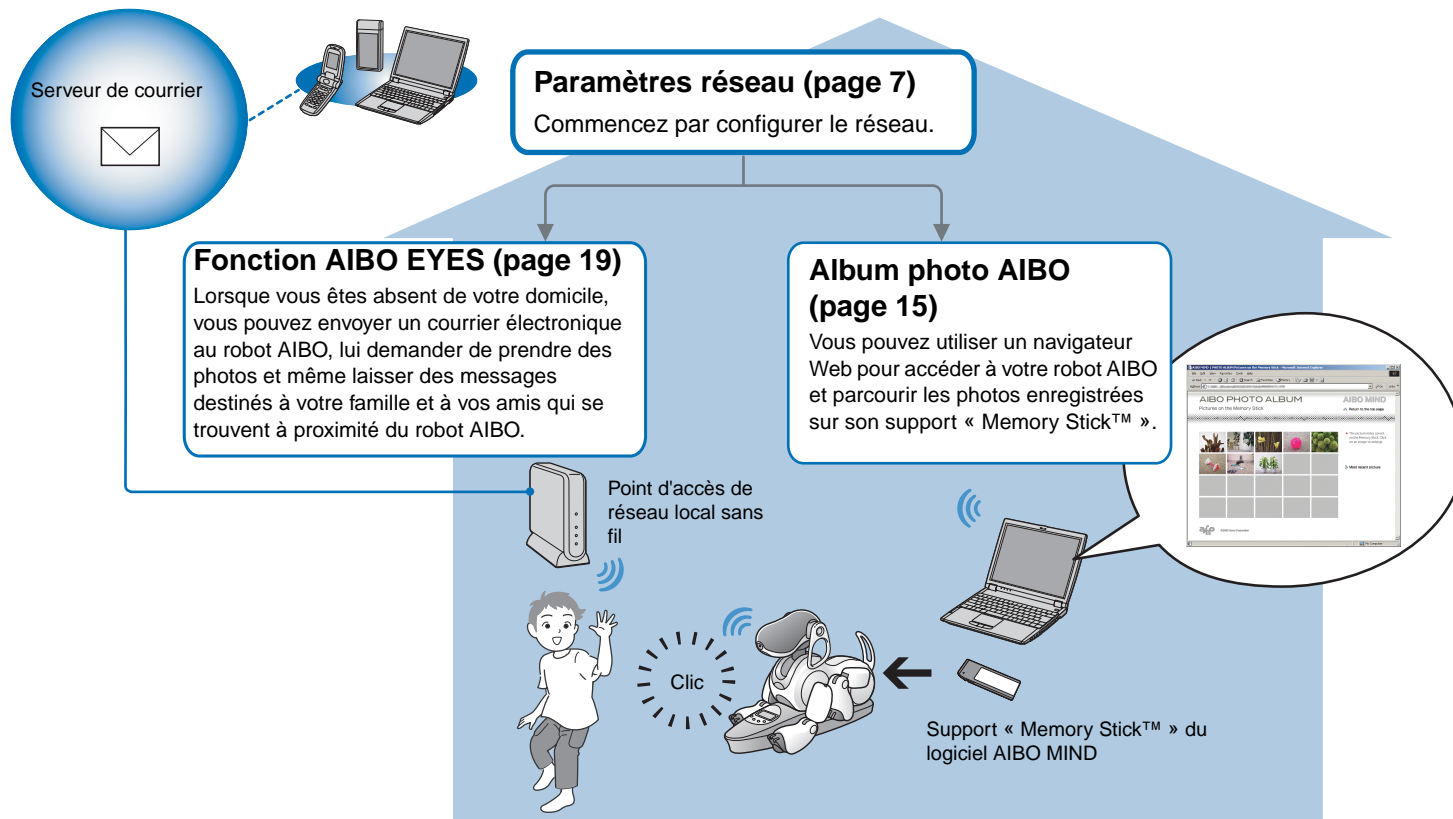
Serveur de courrier

Paramètres réseau (page 7)
Commencez par configurer le réseau.

Fonction AIBO EYES (page 19)
Lorsque vous êtes absent de votre domicile, vous pouvez envoyer un courrier électronique au robot AIBO, lui demander de prendre des photos et même laisser des messages destinés à votre famille et à vos amis qui se trouvent à proximité du robot AIBO.

Album photo AIBO (page 15)
Vous pouvez utiliser un navigateur Web pour accéder à votre robot AIBO et parcourir les photos enregistrées sur son support « Memory Stick™ ».

AIBO PHOTO ALBUM
Pictures on the Memory Stick
AIBO MIND
Return to the top page
Most recent picture

Point d'accès de réseau local sans fil

Clic

Support « Memory Stick™ » du logiciel AIBO MIND